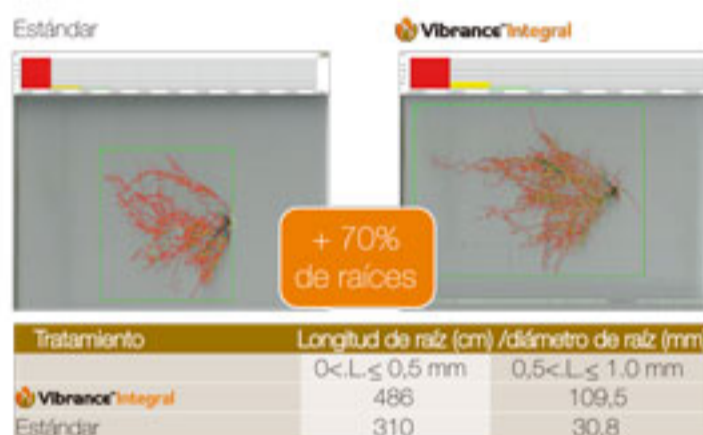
Estándar

Vibrance® Integral

+ 70% de raíces

| Tratamiento | Longitud de raíz (cm) /diámetro de raíz (mm | |
|---|---|---|
| | 0<L.≤ 0,5 mm | 0,5<L.≤ 1.0 mm |
| Vibrance® Integral | 486 | 109,5 |
| Estándar | 310 | 30,8 |